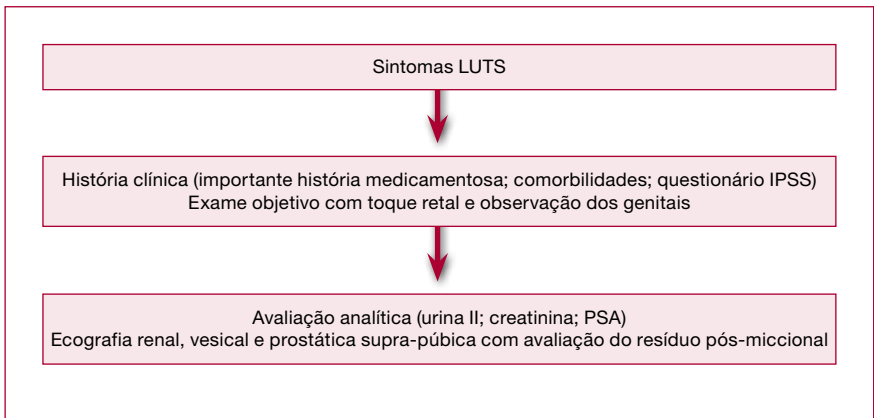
Sintomas LUTS

História clínica (importante história medicamentosa; comorbilidades; questionário IPSS)
Exame objetivo com toque retal e observação dos genitais

Avaliação analítica (urina II; creatinina; PSA)
Ecografia renal, vesical e prostática supra-púbica com avaliação do resíduo pós-miccional